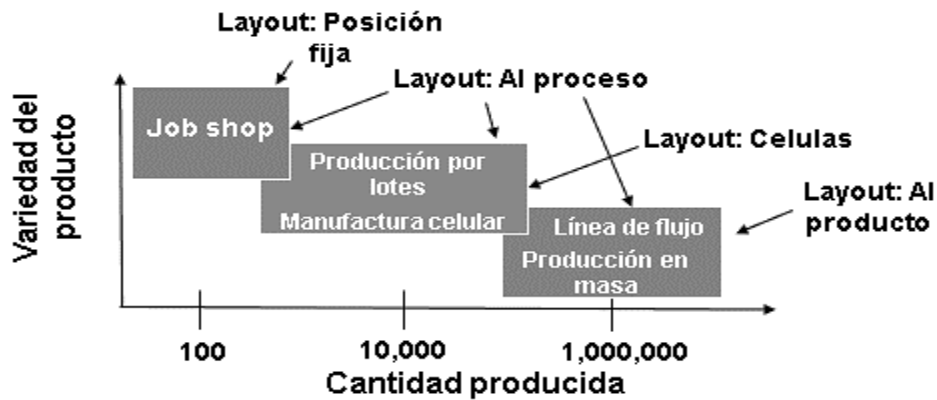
Layout: Posición fija

Layout: Al proceso

Variedad del producto

Job shop

Layout: Celulas

Producción por lotes

Manufactura celular

Layout: Al producto

Línea de flujo

Producción en masa

100

10,000

1,000,000

Cantidad producida